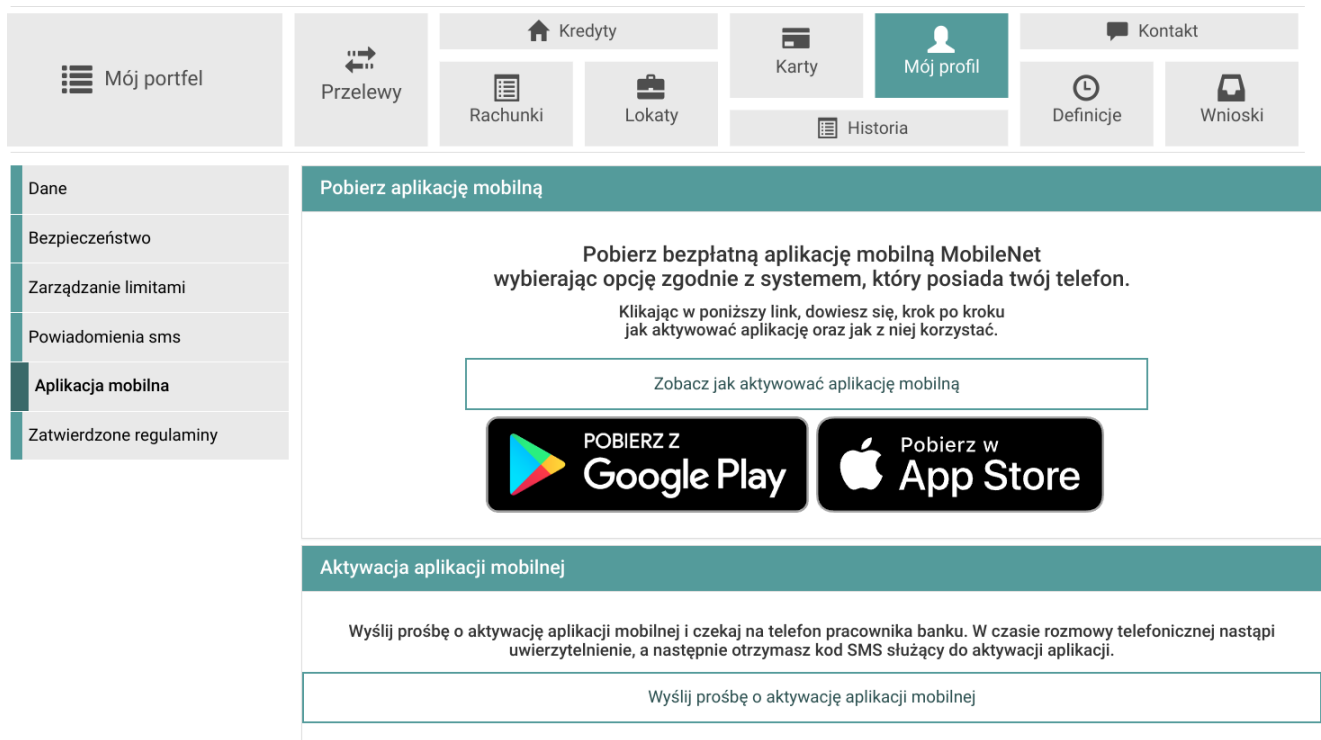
Mój portfel

Przelewy

Kredyty

Rachunki

Lokaty

Karty

Mój profil

Historia

Kontakt

Definicje

Wnioski

Dane

Bezpieczeństwo

Zarządzanie limitami

Powiadomienia sms

Aplikacja mobilna

Zatwierdzone regulaminy

Pobierz aplikację mobilną

Pobierz bezpłatną aplikację mobilną MobileNet wybierając opcję zgodnie z systemem, który posiada twój telefon.

Klikając w poniższy link, dowiesz się, krok po kroku jak aktywować aplikację oraz jak z niej korzystać.

Zobacz jak aktywować aplikację mobilną

POBIERZ Z Google Play

Pobierz w App Store

Aktywacja aplikacji mobilnej

Wyślij prośbę o aktywację aplikacji mobilnej i czekaj na telefon pracownika banku. W czasie rozmowy telefonicznej nastąpi uwierzytelnienie, a następnie otrzymasz kod SMS służący do aktywacji aplikacji.

Wyślij prośbę o aktywację aplikacji mobilnej